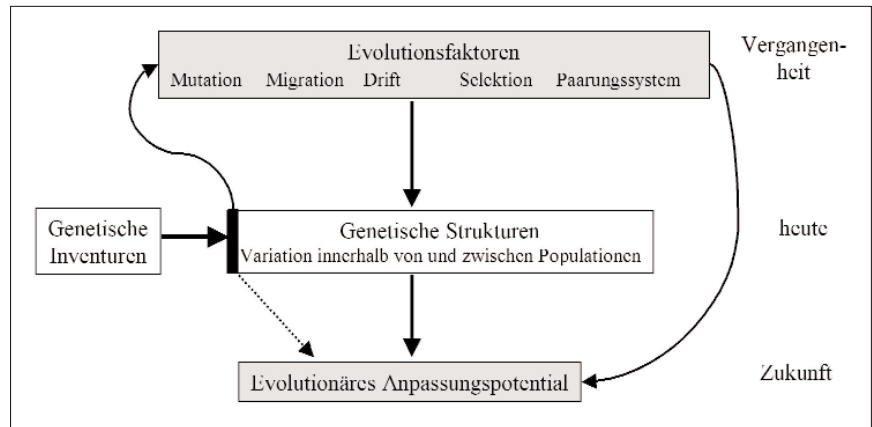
Evolutionsfaktoren
Mutation Migration Drift Selektion Paarungssystem

Vergangenheit

Genetische Inventuren

Genetische Strukturen
Variation innerhalb von und zwischen Populationen

heute

Evolutionäres Anpassungspotential

Zukunft